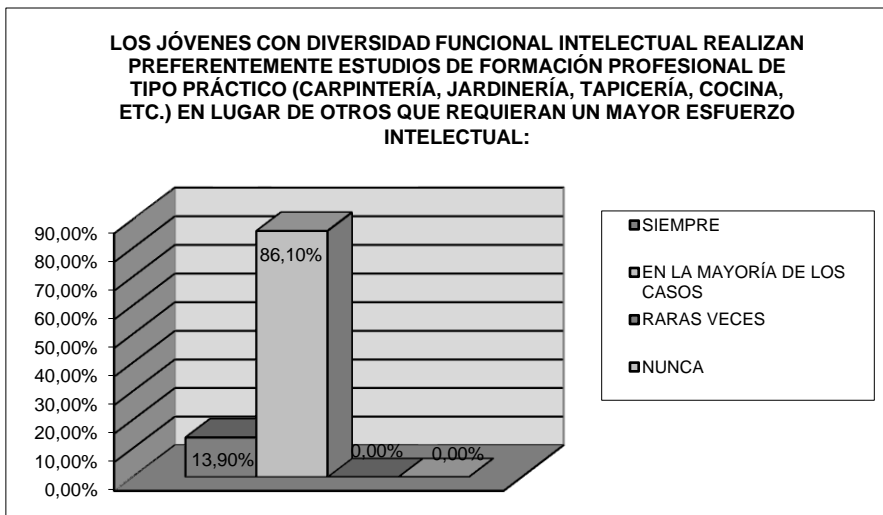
LOS JÓVENES CON DIVERSIDAD FUNCIONAL INTELECTUAL REALIZAN PREFERENTEMENTE ESTUDIOS DE FORMACIÓN PROFESIONAL DE TIPO PRÁCTICO (CARPINTERÍA, JARDINERÍA, TAPICERÍA, COCINA, ETC.) EN LUGAR DE OTROS QUE REQUIERAN UN MAYOR ESFUERZO INTELECTUAL:

90,00%
80,00%
70,00%
60,00%
50,00%
40,00%
30,00%
20,00%
10,00%
0,00%

13,90%
86,10%
0,00%
0,00%

SIEMPRE
EN LA MAYORÍA DE LOS CASOS
RARAS VECES
NUNCA